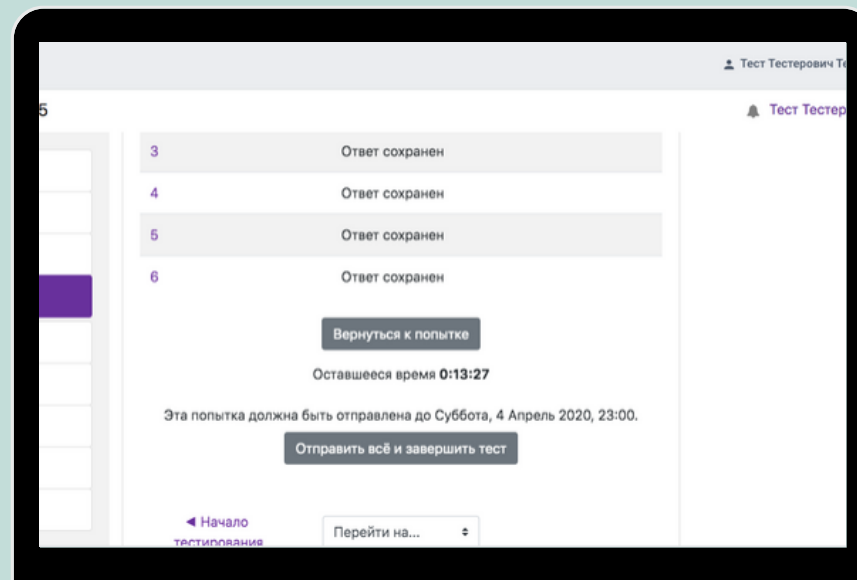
Тест Тестерович Т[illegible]

5

Тест Тестер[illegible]

| | |
|---|---|
| 3 | Ответ сохранен |
| 4 | Ответ сохранен |
| 5 | Ответ сохранен |
| 6 | Ответ сохранен |

Вернуться к попытке

Оставшееся время **0:13:27**

Эта попытка должна быть отправлена до Суббота, 4 Апрель 2020, 23:00.

Отправить всё и завершить тест

◄ Начало тестирования

Перейти на...